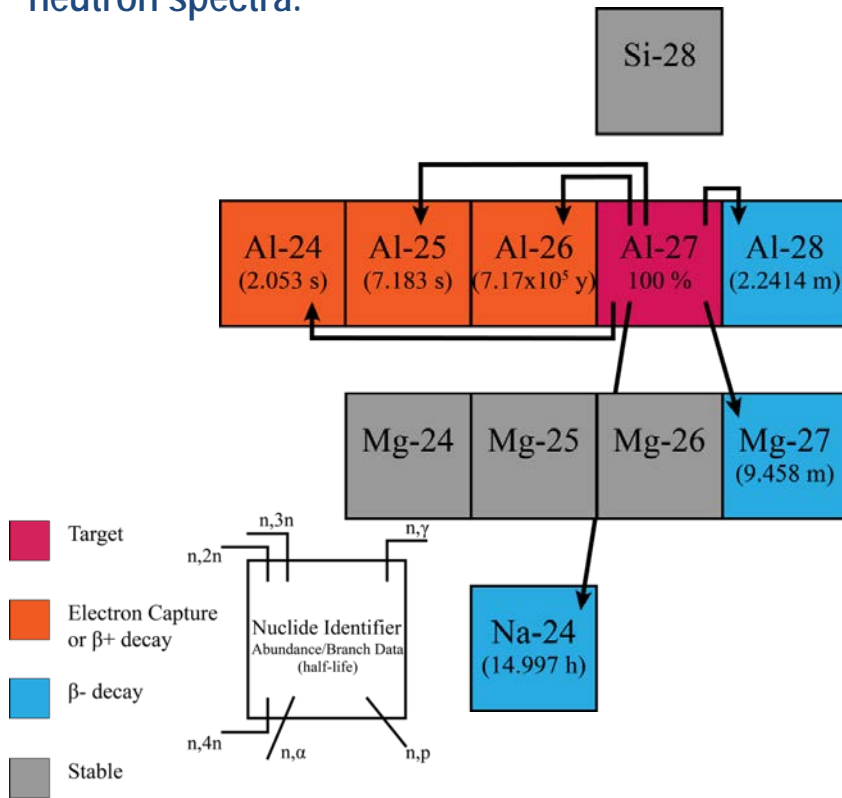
neutron spectra.

Si-28

Al-24 (2.053 s)

Al-25 (7.183 s)

Al-26 ($7.17x10^5$ y)

Al-27 100 %

Al-28 (2.2414 m)

Mg-24

Mg-25

Mg-26

Mg-27 (9.458 m)

Na-24 (14.997 h)

Target

Electron Capture or β+ decay

β- decay

Stable

n,3n

n,2n

n,γ

Nuclide Identifier
Abundance/Branch Data
(half-life)

n,4n

n,α

n,p